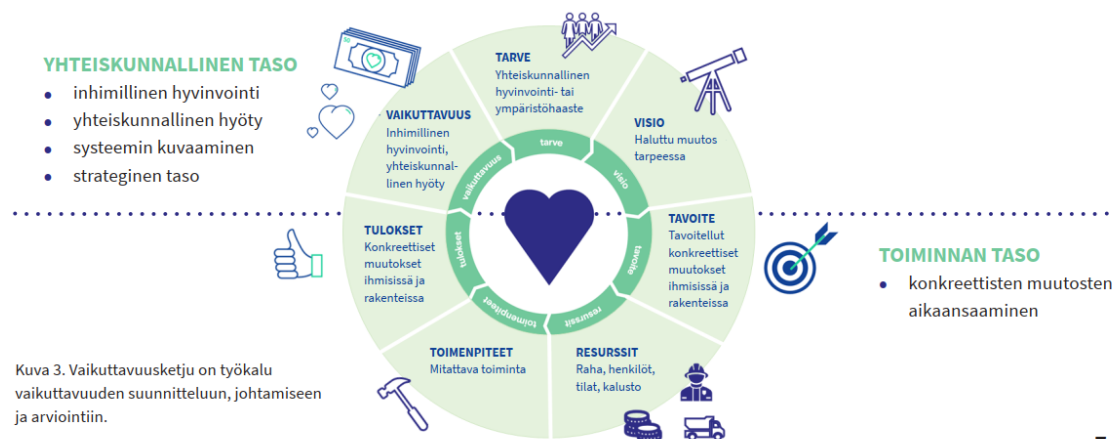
YHTEISKUNNALLINEN TASO
- inhimillinen hyvinvointi
- yhteiskunnallinen hyöty
- systeemin kuvaaminen
- strateginen taso

TARVE
Yhteiskunnallinen hyvinvointi- tai ympäristöhaaste

VISIO
Haluttu muutos tarpeessa

TAVOITE
Tavoitellut konkreettiset muutokset ihmisissä ja rakenteissa

RESURSSIT
Raha, henkilöt, tilat, kalusto

TOIMENPITEET
Mitattava toiminta

TULOKSET
Konkreettiset muutokset ihmisissä ja rakenteissa

VAIKUTTAVUUS
Inhimillinen hyvinvointi, yhteiskunnallinen hyöty

tarve
visio
tavoite
resurssit
toimenpiteet
tulokset
vaikuttavuus

TOIMINNAN TASO
- konkreettisten muutosten aikaansaaminen

Kuva 3. Vaikuttavuusketju on työkalu vaikuttavuuden suunnitteluun, johtamiseen ja arviointiin.